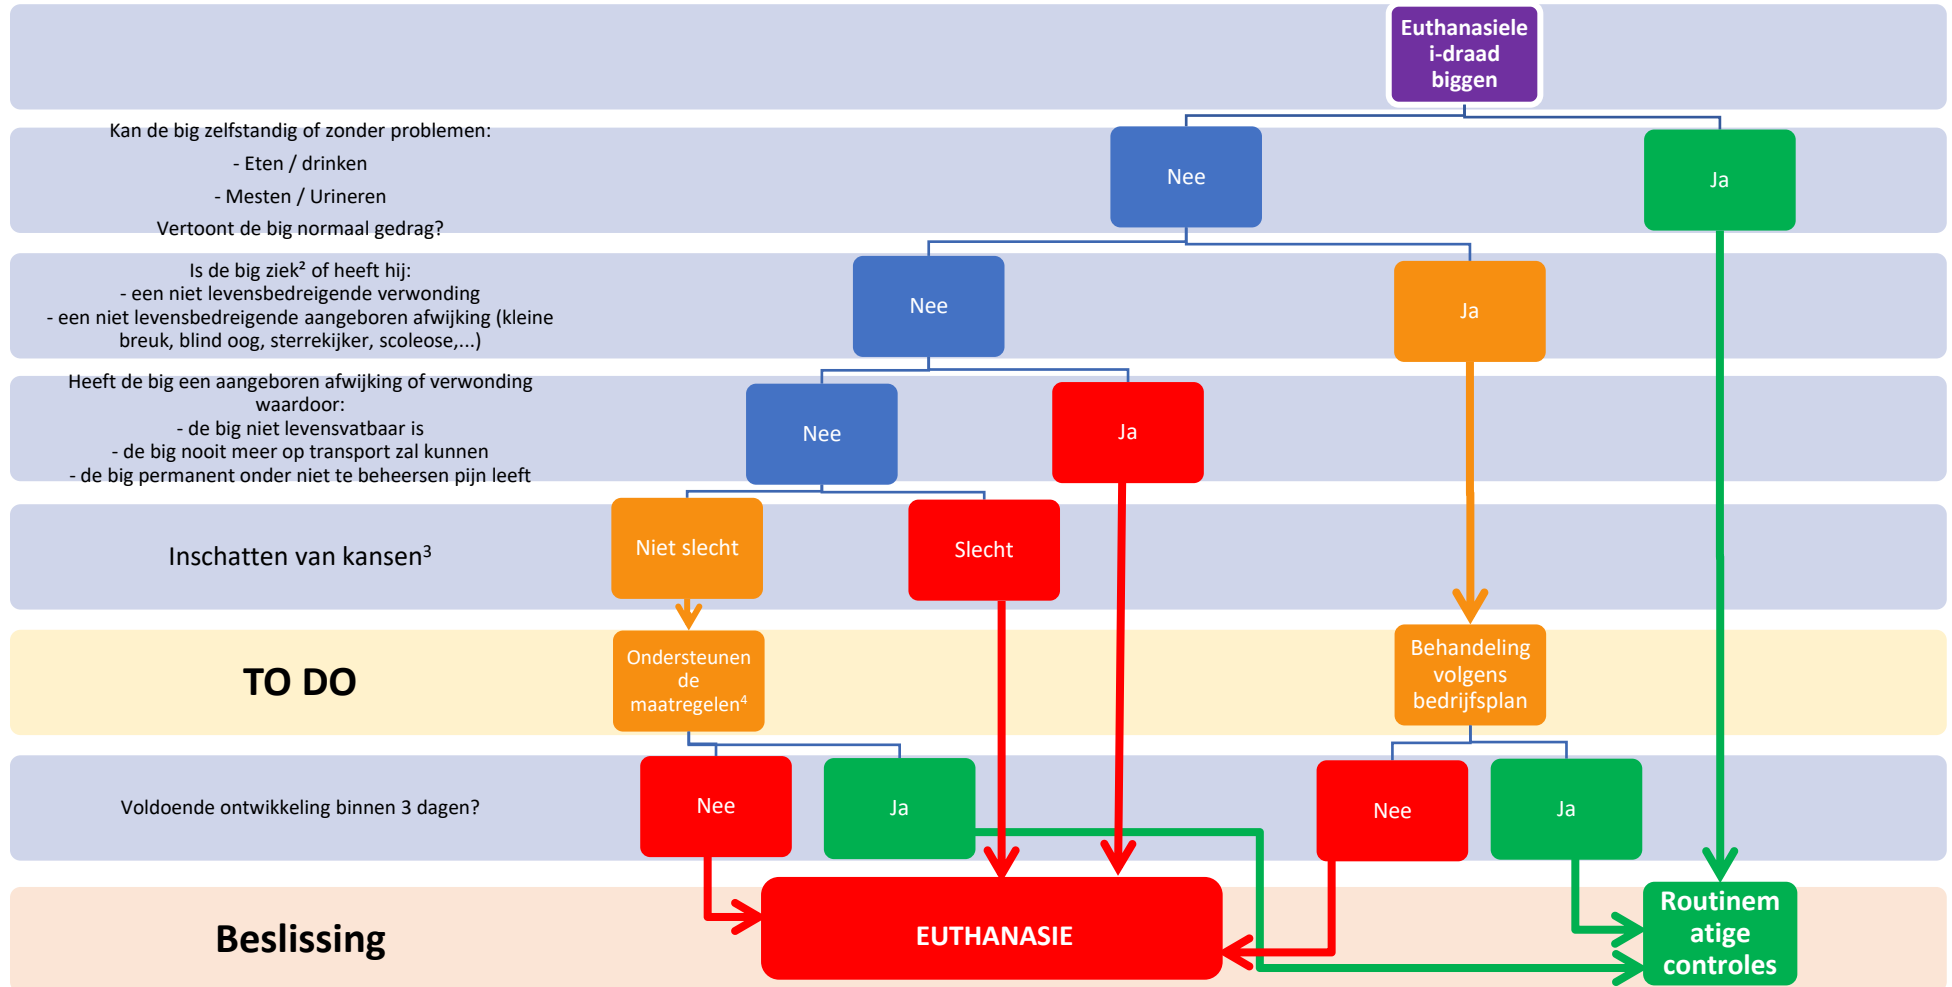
Euthanasiele i-draad biggen

Kan de big zelfstandig of zonder problemen:
- Eten / drinken
- Mesten / Urineren
Vertoont de big normaal gedrag?

Nee

Ja

Is de big ziek² of heeft hij:
- een niet levensbedreigende verwonding
- een niet levensbedreigende aangeboren afwijking (kleine breuk, blind oog, sterrekijker, scoleose,...)

Nee

Ja

Heeft de big een aangeboren afwijking of verwonding waardoor:
- de big niet levensvatbaar is
- de big nooit meer op transport zal kunnen
- de big permanent onder niet te beheersen pijn leeft

Nee

Ja

Inschatten van kansen³

Niet slecht

Slecht

TO DO

Ondersteunen de maatregelen⁴

Behandeling volgens bedrijfsplan

Voldoende ontwikkeling binnen 3 dagen?

Nee

Ja

Nee

Ja

Beslissing

EUTHANASIE

Routinematige controles